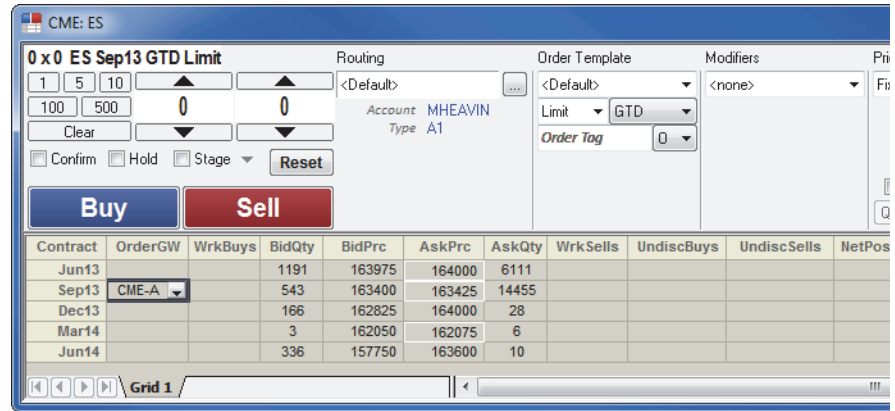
CME: ES

0 x 0 ES Sep13 GTD Limit

1 5 10

100 500

0 0

Clear

Confirm Hold Stage

Reset

Buy Sell

Routing

<Default> ...

Account MHEAVIN

Type A1

Order Template

<Default>

Limit GTD

Order Tag 0

Modifiers

<none>

Pri

Fix

Q

| Contract | OrderGW | WrkBuys | BidQty | BidPrc | AskPrc | AskQty | WrkSells | UndiscBuys | UndiscSells | NetPos |
|---|---|---|---|---|---|---|---|---|---|---|
| Jun13 | | | 1191 | 163975 | 164000 | 6111 | | | | |
| Sep13 | CME-A | | 543 | 163400 | 163425 | 14455 | | | | |
| Dec13 | | | 166 | 162825 | 164000 | 28 | | | | |
| Mar14 | | | 3 | 162050 | 162075 | 6 | | | | |
| Jun14 | | | 336 | 157750 | 163600 | 10 | | | | |

Grid 1